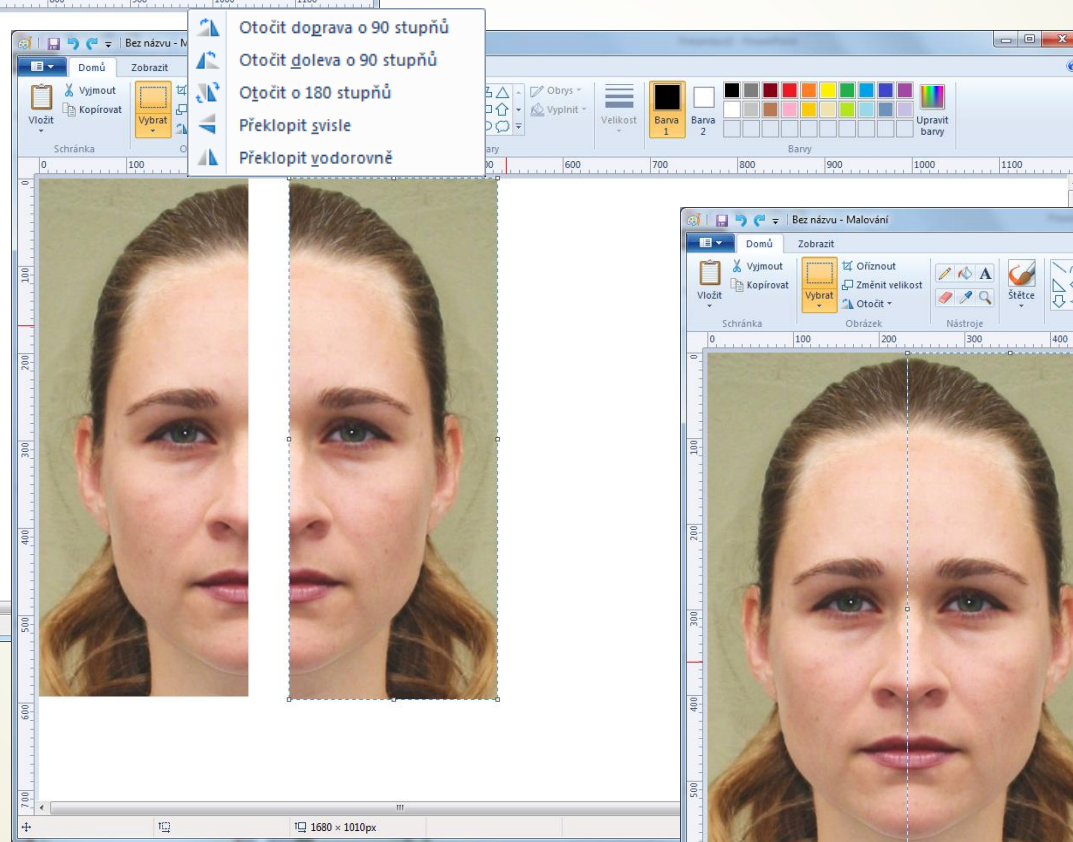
Otočit doprava o 90 stupňů
Otočit doleva o 90 stupňů
Otočit o 180 stupňů
Překlopit svisle
Překlopit vodorovně

Bez názvu - M

Domů
Zobrazit

Vložit
Vyjmout
Kopírovat
Schránka
Vybrat
Obrys
Vyplnit
Velikost
Barva 1
Barva 2
Upravit barvy
Barvy

0
100
600
700
800
900
1000
1100

100
200
300
400
500
600
700

1680 × 1010px

Bez názvu - Malování

Domů
Zobrazit

Vložit
Vyjmout
Kopírovat
Schránka
Vybrat
Oříznout
Změnit velikost
Otočit
Obrázek
Nástroje
Štětce

0
100
200
300
400

100
200
300
400
500